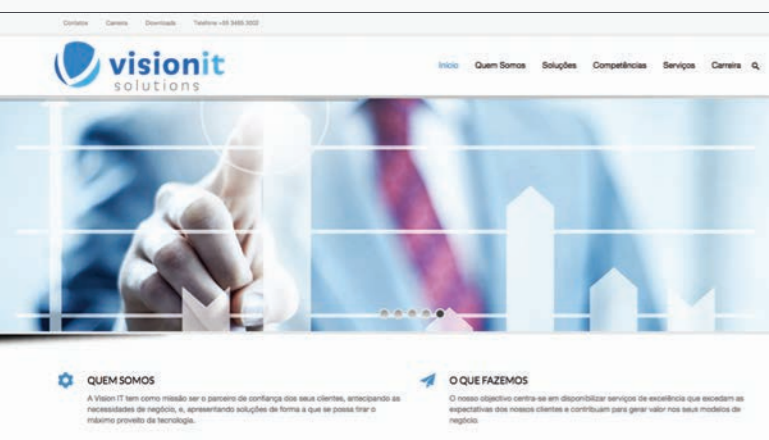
Contatos Carreira Downloads Telefone +35 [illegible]

visionit solutions

Início Quem Somos Soluções Competências Serviços Carreira

QUEM SOMOS

A Vision IT tem como missão ser o parceiro de confiança dos seus clientes, antecipando as necessidades de negócio, e, apresentando soluções de forma a que se possa tirar o máximo proveito da tecnologia.

O QUE FAZEMOS

O nosso objectivo centra-se em disponibilizar serviços de excelência que excedam as expectativas dos nossos clientes e contribuam para gerar valor nos seus modelos de negócio